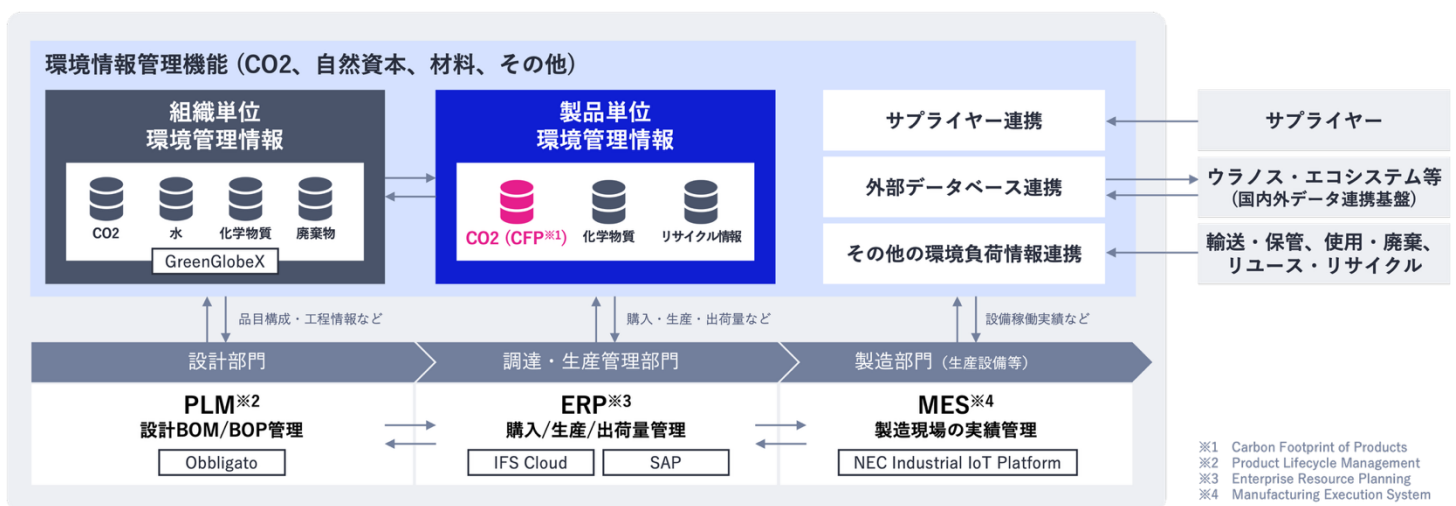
環境情報管理機能（CO2、自然資本、材料、その他）

組織単位
環境管理情報

CO2　水　化学物質　廃棄物

GreenGlobeX

製品単位
環境管理情報

CO2（CFP※1）　化学物質　リサイクル情報

サプライヤー連携

外部データベース連携

その他の環境負荷情報連携

サプライヤー

ウラノス・エコシステム等
（国内外データ連携基盤）

輸送・保管、使用・廃棄、リユース・リサイクル

品目構成・工程情報など

購入・生産・出荷量など

設備稼働実績など

設計部門

調達・生産管理部門

製造部門（生産設備等）

PLM※2
設計BOM/BOP管理

Obbligato

ERP※3
購入/生産/出荷量管理

IFS Cloud　SAP

MES※4
製造現場の実績管理

NEC Industrial IoT Platform

※1　Carbon Footprint of Products
※2　Product Lifecycle Management
※3　Enterprise Resource Planning
※4　Manufacturing Execution System